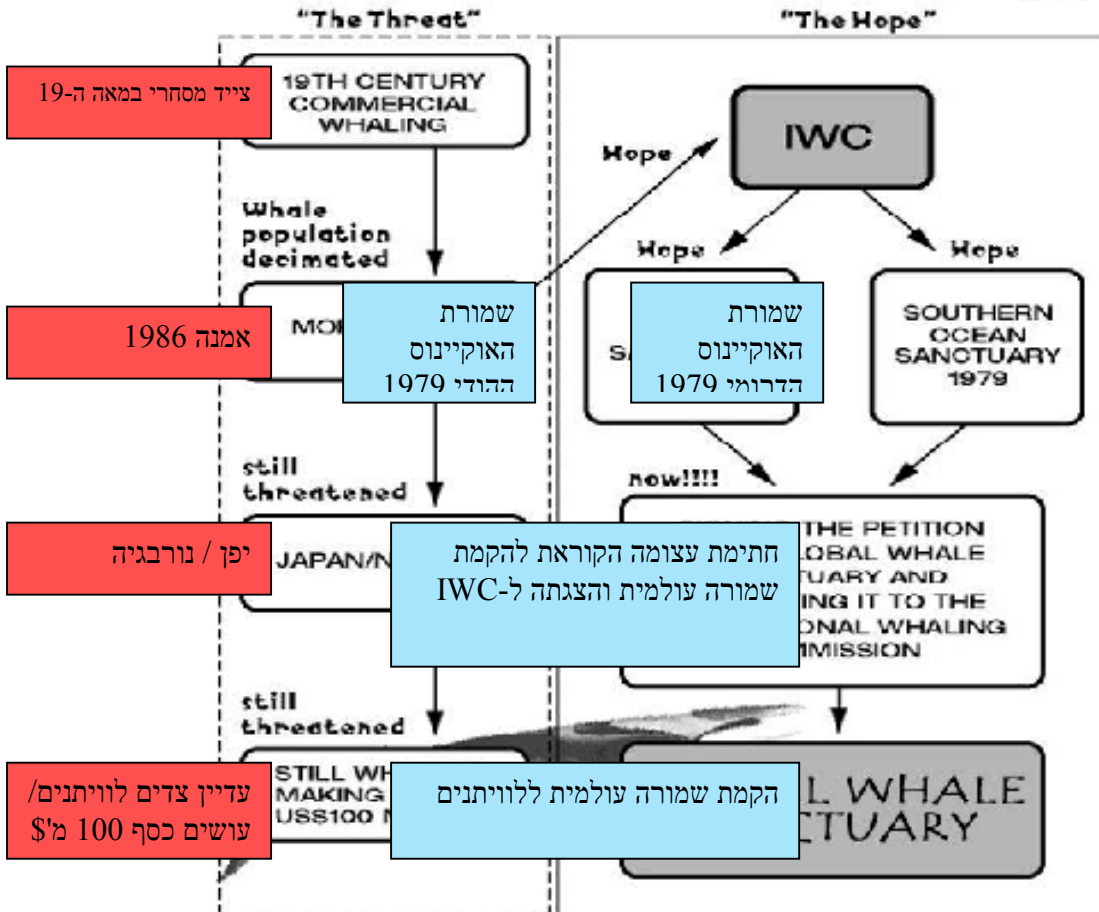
"The Threat"

"The Hope"

 צייד מסחרי במאה ה-19

19TH CENTURY COMMERCIAL WHALING

Hope

IWC

Whale population decimated

Hope

Hope

אמנה 1986

MO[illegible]

שמורת האוקיינוס ההודי 1979

S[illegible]

שמורת האוקיינוס הדרומי 1979

SOUTHERN OCEAN SANCTUARY 1979

still threatened

now!!!!

יפן / נורבגיה

JAPAN/N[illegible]

חתימת עצומה הקוראת להקמת שמורה עולמית והצגתה ל-IWC

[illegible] THE PETITION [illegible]LOBAL WHALE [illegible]TUARY AND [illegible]ING IT TO THE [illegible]ONAL WHALING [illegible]MISSION

still threatened

עדיין צדים לוויתנים/ עושים כסף 100 מ'$

STILL WH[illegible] MAKING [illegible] US$100 M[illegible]

הקמת שמורה עולמית ללוויתנים

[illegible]L WHALE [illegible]CTUARY